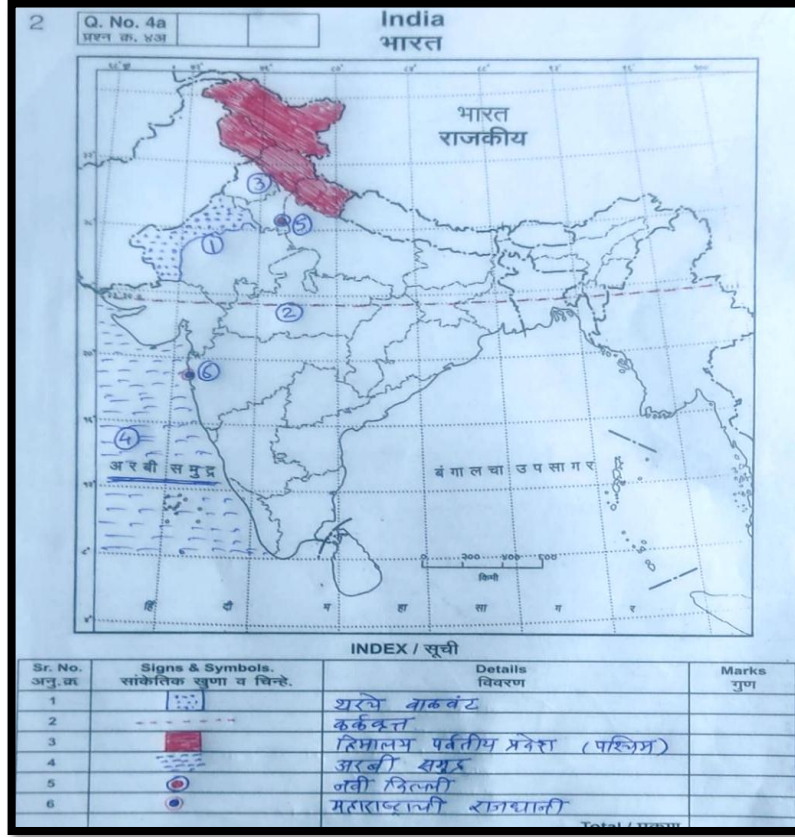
2

Q. No. 4a
प्रश्न क्र. ४अ

India
भारत

भारत
राजकीय

③
①
⑤
②
⑥
④

अरबी समुद्र

बंगालचा उपसागर

0 200 400 600
किमी

हि दी म हा सा ग र

INDEX / सूची

| Sr. No. अनु.क्र | Signs & Symbols. सांकेतिक खुणा व चिन्हे. | Details विवरण | Marks गुण |
|---|---|---|---|
| 1 | | थरचे वाळवंट | |
| 2 | | कर्कवृत्त | |
| 3 | | हिमालय पर्वतीय प्रदेश (पश्चिम) | |
| 4 | | अरबी समुद्र | |
| 5 | | नवी दिल्ली | |
| 6 | | महाराष्ट्राची राजधानी | |

Total / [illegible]